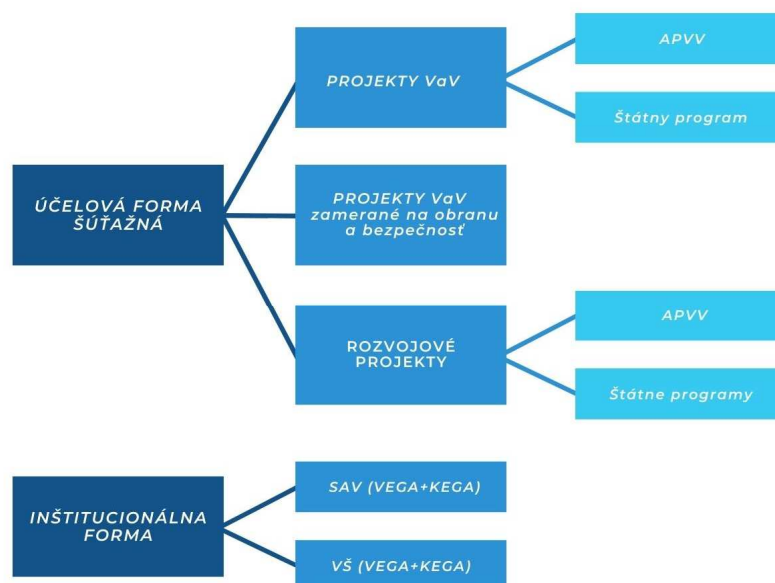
ÚČELOVÁ FORMA ŠÚŤAŽNÁ

PROJEKTY VaV

APVV

Štátny program

PROJEKTY VaV zamerané na obranu a bezpečnosť

ROZVOJOVÉ PROJEKTY

APVV

Štátne programy

INŠTITUCIONÁLNA FORMA

SAV (VEGA+KEGA)

VŠ (VEGA+KEGA)